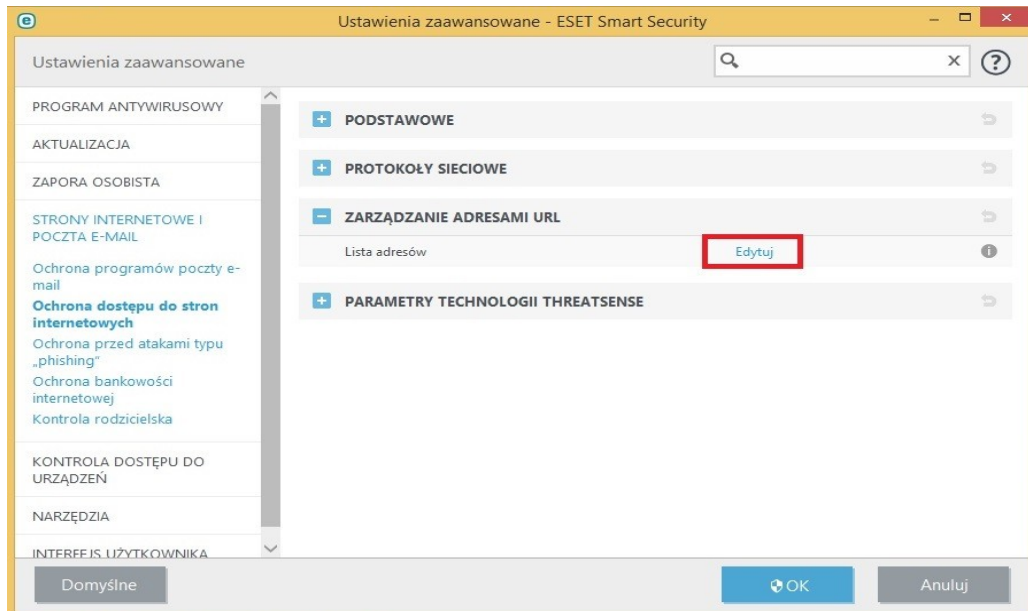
Ustawienia zaawansowane - ESET Smart Security

Ustawienia zaawansowane

PROGRAM ANTYWIRUSOWY

AKTUALIZACJA

ZAPORA OSOBISTA

STRONY INTERNETOWE I POCZTA E-MAIL

Ochrona programów poczty e-mail

Ochrona dostępu do stron internetowych

Ochrona przed atakami typu „phishing"

Ochrona bankowości internetowej

Kontrola rodzicielska

KONTROLA DOSTĘPU DO URZĄDZEŃ

NARZĘDZIA

INTERFEJS UŻYTKOWNIKA

PODSTAWOWE

PROTOKOŁY SIECIOWE

ZARZĄDZANIE ADRESAMI URL

Lista adresów

Edytuj

PARAMETRY TECHNOLOGII THREATSENSE

Domyślne

OK

Anuluj